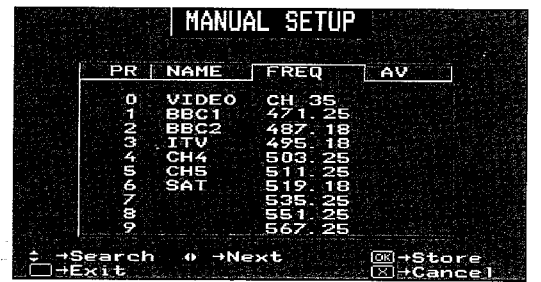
MANUAL SETUP

| PR | NAME | FREQ | AV |
|---|---|---|---|
| 0 | VIDEO | CH 35 | |
| 1 | BBC1 | 471.25 | |
| 2 | BBC2 | 487.18 | |
| 3 | ITV | 495.18 | |
| 4 | CH4 | 503.25 | |
| 5 | CH5 | 511.25 | |
| 6 | SAT | 519.18 | |
| 7 | | 535.25 | |
| 8 | | 551.25 | |
| 9 | | 567.25 | |

→Search →Next OK→Store
→Exit ⊠→Cancel